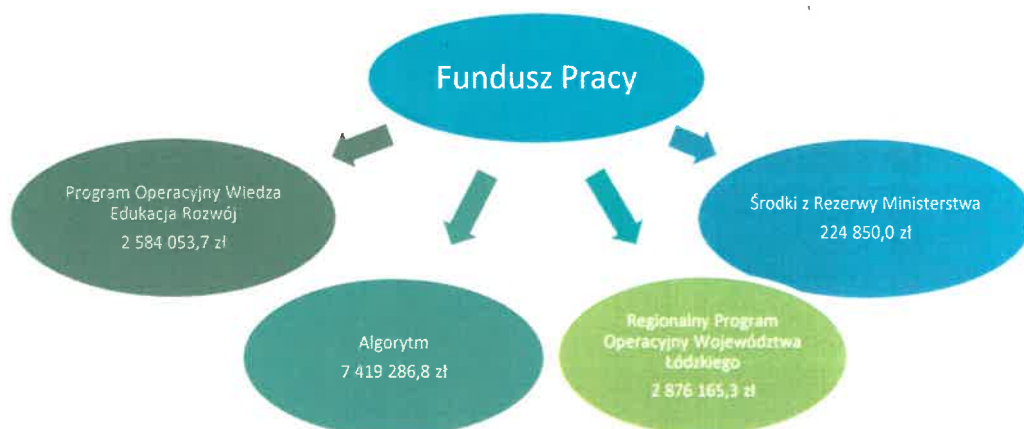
Fundusz Pracy

Program Operacyjny Wiedza Edukacja Rozwój
2 584 053,7 zł

Środki z Rezerwy Ministerstwa
224 850,0 zł

Algorytm
7 419 286,8 zł

Regionalny Program Operacyjny Województwa Łódzkiego
2 876 165,3 zł